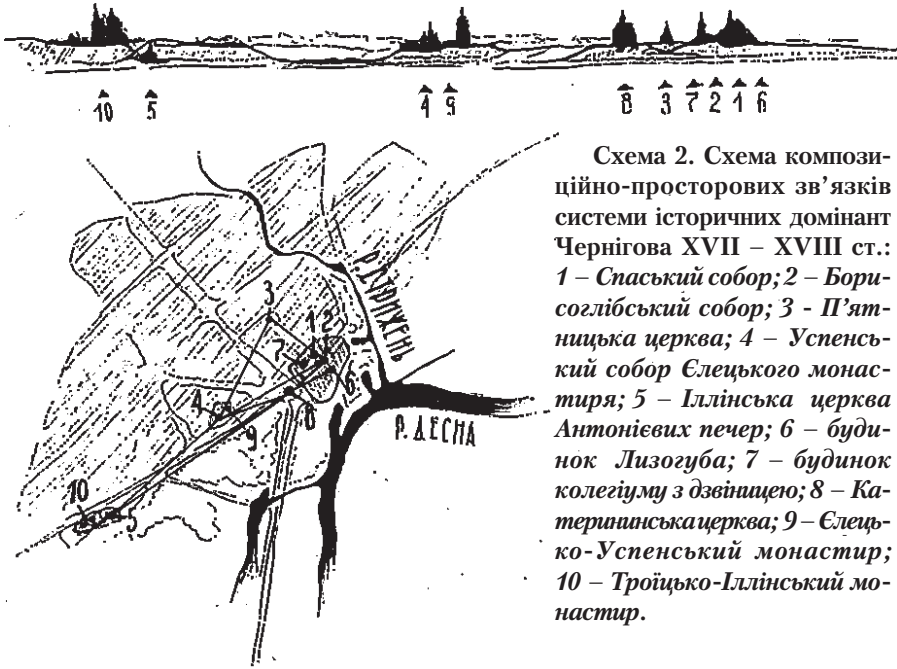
10 5 4 9 8 3 7 2 1 6

3
1 2
7
4
6
9
8
10
5
Р. СТРИЖЕНЬ
Р. ДЕСНА

Схема 2. Схема композиційно-просторових зв'язків системи історичних домінант Чернігова XVII – XVIII ст.: 1 – Спаський собор; 2 – Борисоглібський собор; 3 - П'ятницька церква; 4 – Успенський собор Єлецького монастиря; 5 – Іллінська церква Антонієвих печер; 6 – будинок Лизогуба; 7 – будинок колегіуму з дзвіницею; 8 – Катеринінськацерква; 9 – Єлецько-Успенський монастир; 10 – Троїцько-Іллінський монастир.